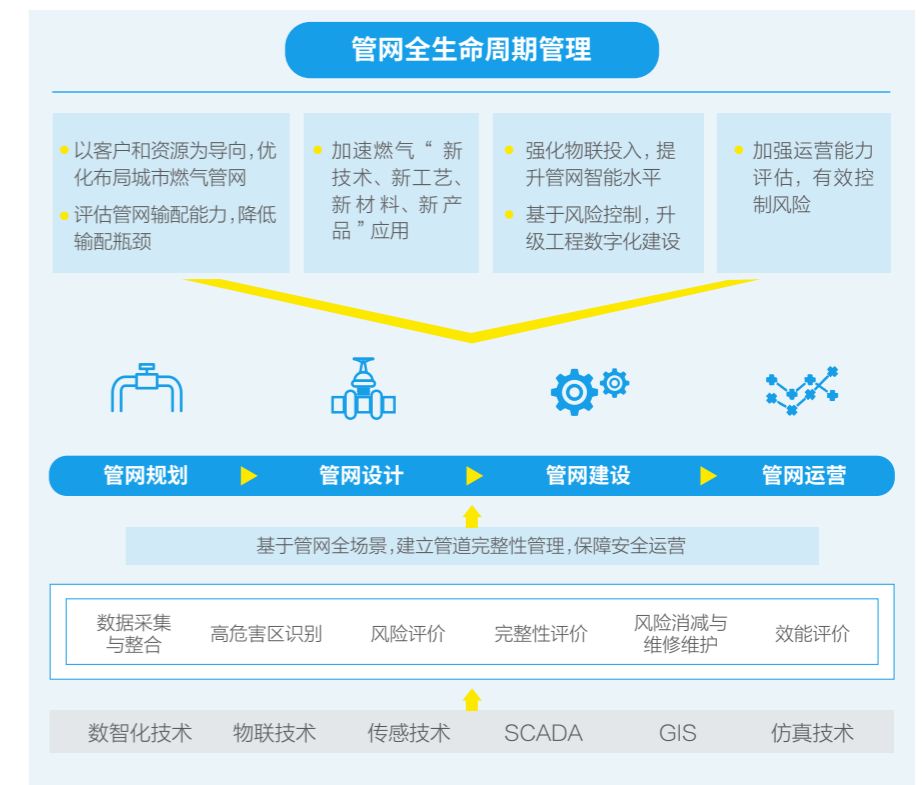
管网全生命周期管理

以客户和资源为导向,优化布局城市燃气管网
评估管网输配能力,降低输配瓶颈

加速燃气“新技术、新工艺、新材料、新产品”应用

强化物联投入,提升管网智能水平
基于风险控制,升级工程数字化建设

加强运营能力评估,有效控制风险

管网规划 管网设计 管网建设 管网运营

基于管网全场景,建立管道完整性管理,保障安全运营

数据采集与整合 高危害区识别 风险评价 完整性评价 风险消减与维修维护 效能评价

数智化技术 物联技术 传感技术 SCADA GIS 仿真技术